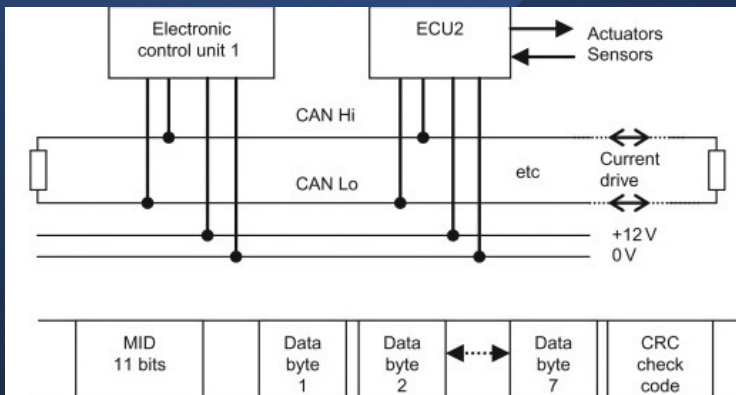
Electronic control unit 1

ECU2

Actuators
Sensors

CAN Hi

CAN Lo

etc

Current drive

+12 V
0 V

| | MID 11 bits | | Data byte 1 | Data byte 2 | | Data byte 7 | CRC check code | |
|---|---|---|---|---|---|---|---|---|